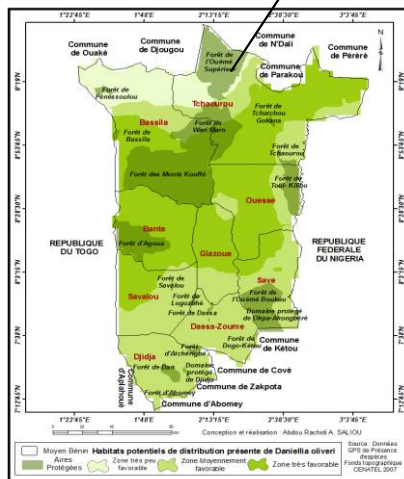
1°22'45"E 1°48'E 2°13'15"E 2°38'30"E 3°3'45"E

Commune de Ouaké
Commune de Djougou
Forêt de l'Ouémé Supérieur
Commune de N'Dali
Commune de Parakou
Commune de Pèrèrè
N

Forêt de Pénéssoulou
Tchaourou
Forêt de Tchatchou Gokana
Bassila
Forêt de Bassila
Forêt de Wari Maro
Forêt de Tchaourou
Forêt des Monts Kouffè
Forêt de Toui-Kilibo
Ouesse
Bante
Forêt d'Agoua
REPUBLIQUE DU TOGO
Glazoue
REPUBLIQUE FEDERALE DU NIGERIA
Forêt de Savalou
Save
Savalou
Forêt de l'Ouémé Boutou
Forêt de Logozohè
Forêt de Dassa
Domaine protégé de Okpa-Akongbèrè
Dassa-Zoume
Forêt de Dogo-Kétou
Commune de Kétou
Djidja
Forêt d'Atchérigbé
Forêt de Dan
Domaine protégé de Djidja
Commune de Covè
Forêt d'Abomey
Commune de Zakpota
Commune d'Aplahoué
Commune d'Abomey

8°30'N 8°5'N 7°55'N 7°30'N 7°5'N 7°15'N

1°22'45"E 1°48'E 2°13'15"E 2°38'30"E 3°3'45"E

Conception et réalisation : Abdou Rachidi A. SALIOU

Source : Données GPS de Présence d'espèces Fonds topographique CENATEL 2007

Moyen Bénin
Habitats potentiels de distribution présente de Daniellia oliveri
Aires Protégées
Zone très peu favorable
Zone Moyennement favorable
Zone très favorable